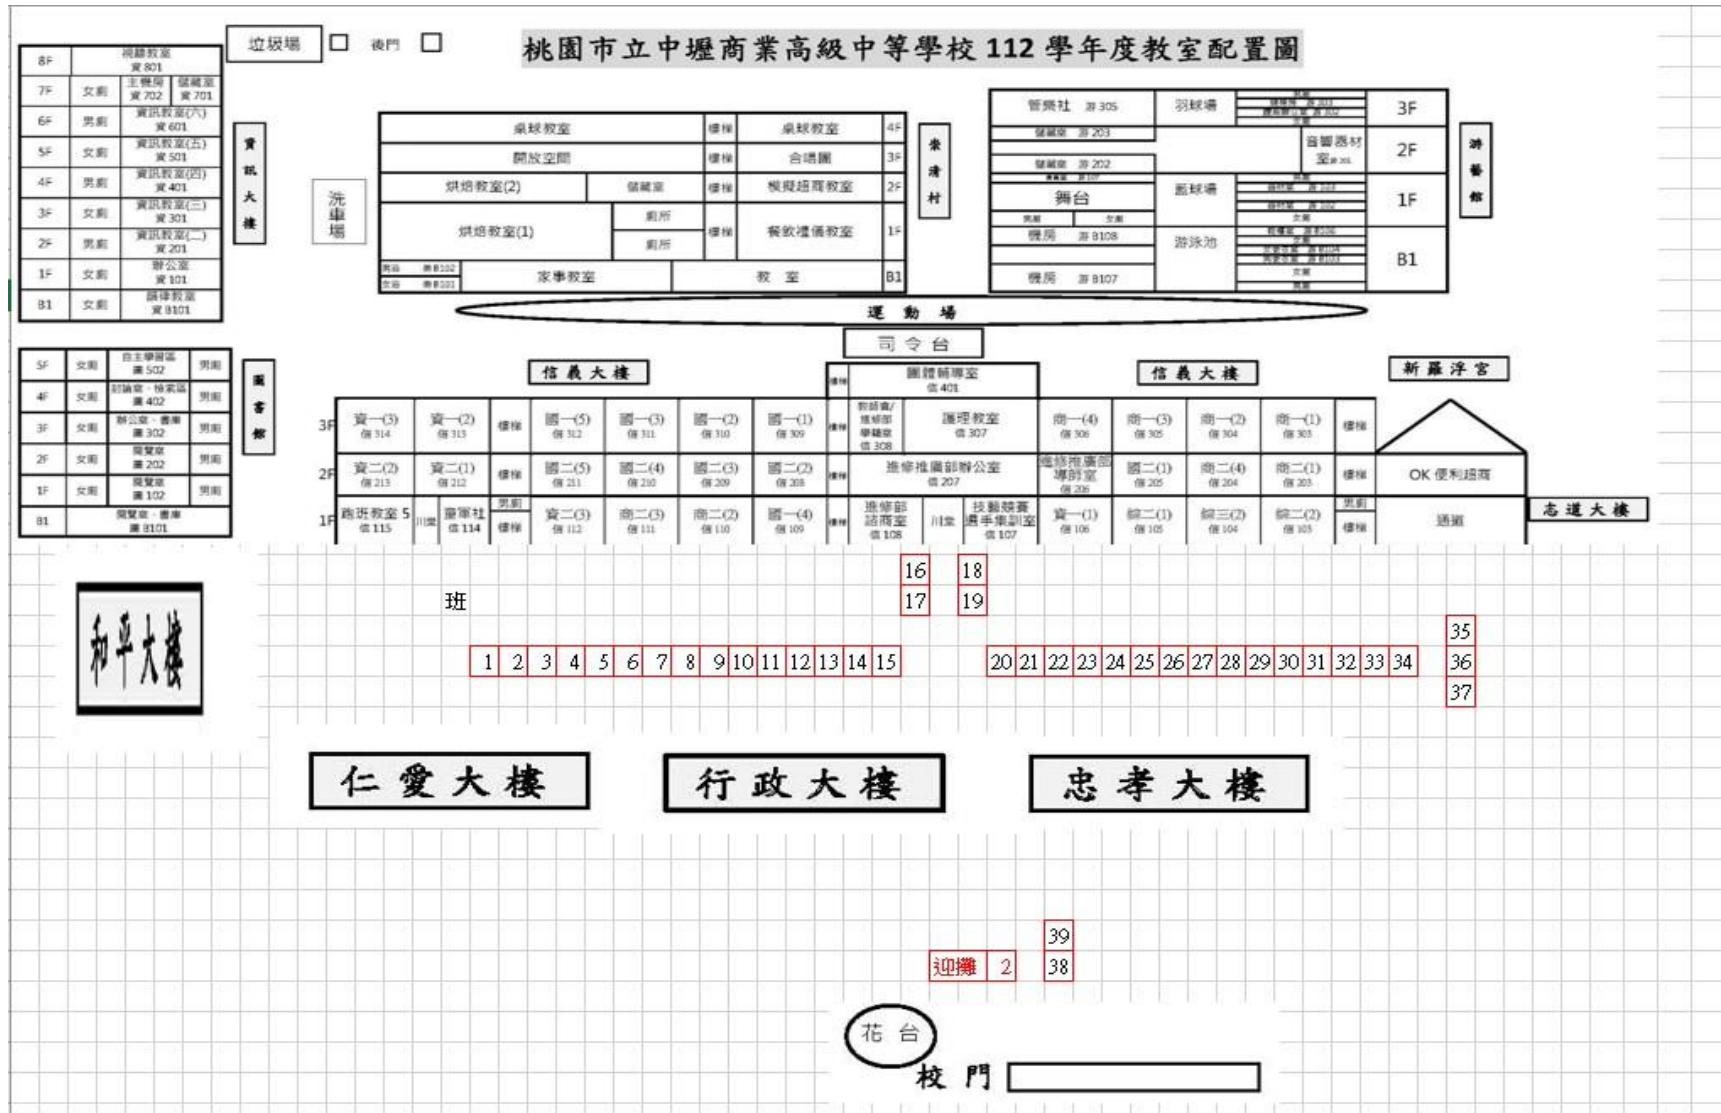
垃圾場 後門

桃園市立中壢商業高級中等學校 112 學年度教室配置圖

| 8F | | 視聽教室 資 801 |
|---|---|---|
| 7F | 女廁 | 主機房 資 702 / 儲藏室 資 701 |
| 6F | 男廁 | 資訊教室(六) 資 601 |
| 5F | 女廁 | 資訊教室(五) 資 501 |
| 4F | 男廁 | 資訊教室(四) 資 401 |
| 3F | 女廁 | 資訊教室(三) 資 301 |
| 2F | 男廁 | 資訊教室(二) 資 201 |
| 1F | 女廁 | 辦公室 資 101 |
| B1 | 女廁 | 韻律教室 資 B101 |

資訊大樓

洗車場

| 桌球教室 | 樓梯 | 桌球教室 | 4F |
|---|---|---|---|
| 開放空間 | 樓梯 | 合唱團 | 3F |
| 烘焙教室(2) / 儲藏室 | 樓梯 | 模擬超商教室 | 2F |
| 烘焙教室(1) / 廁所 / 廁所 | 樓梯 | 餐飲禮儀教室 | 1F |
| 家事教室 | | 教 室 | B1 |

來青村

管樂社 游 305 | 羽球場 | 3F
儲藏室 游 203 | 音響器材室 | 2F
儲藏室 游 202
舞台 | 籃球場 | 1F
機房 游 B108 | 游泳池 | B1
機房 游 B107

游藝館

運 動 場

司 令 台

| 5F | 女廁 | 自主學習區 圖 502 | 男廁 |
|---|---|---|---|
| 4F | 女廁 | 討論室、檢索區 圖 402 | 男廁 |
| 3F | 女廁 | 辦公室、書庫 圖 302 | 男廁 |
| 2F | 女廁 | 閱覽室 圖 202 | 男廁 |
| 1F | 女廁 | 閱覽室 圖 102 | 男廁 |
| B1 | | 閱覽室、書庫 圖 B101 | |

圖書館

信義大樓　　信義大樓　　新羅浮宮

團體輔導室 信 401

3F 資一(3) 信 314 | 資一(2) 信 313 | 樓梯 | 國一(5) 信 312 | 國一(3) 信 311 | 國一(2) 信 310 | 國一(1) 信 309 | 樓梯 | 教師會/進修部學輔室 信 308 | 護理教室 信 307 | 商一(4) 信 306 | 商一(3) 信 305 | 商一(2) 信 304 | 商一(1) 信 303 | 樓梯

2F 資二(2) 信 213 | 資二(1) 信 212 | 樓梯 | 國二(5) 信 211 | 國二(4) 信 210 | 國二(3) 信 209 | 國二(2) 信 208 | 樓梯 | 進修推廣部辦公室 信 207 | 進修推廣部導師室 信 206 | 國二(1) 信 205 | 商二(4) 信 204 | 商二(1) 信 203 | 樓梯 | OK 便利超商

1F 商班教室 5 信 115 | 川堂 | 童軍社 信 114 | 男廁 樓梯 | 資二(3) 信 112 | 商二(3) 信 111 | 商二(2) 信 110 | 國一(4) 信 109 | 樓梯 | 進修部諮商室 信 108 | 川堂 | 技藝競賽選手集訓室 信 107 | 資一(1) 信 106 | 綜二(1) 信 105 | 綜三(2) 信 104 | 綜二(2) 信 103 | 男廁 樓梯 | 通道

志道大樓

16 18
17 19

班

和平大樓

1 2 3 4 5 6 7 8 9 10 11 12 13 14 15　20 21 22 23 24 25 26 27 28 29 30 31 32 33 34 35 36 37

仁 愛 大 樓　　行 政 大 樓　　忠 孝 大 樓

39
迎攤 2 38

花 台

校 門